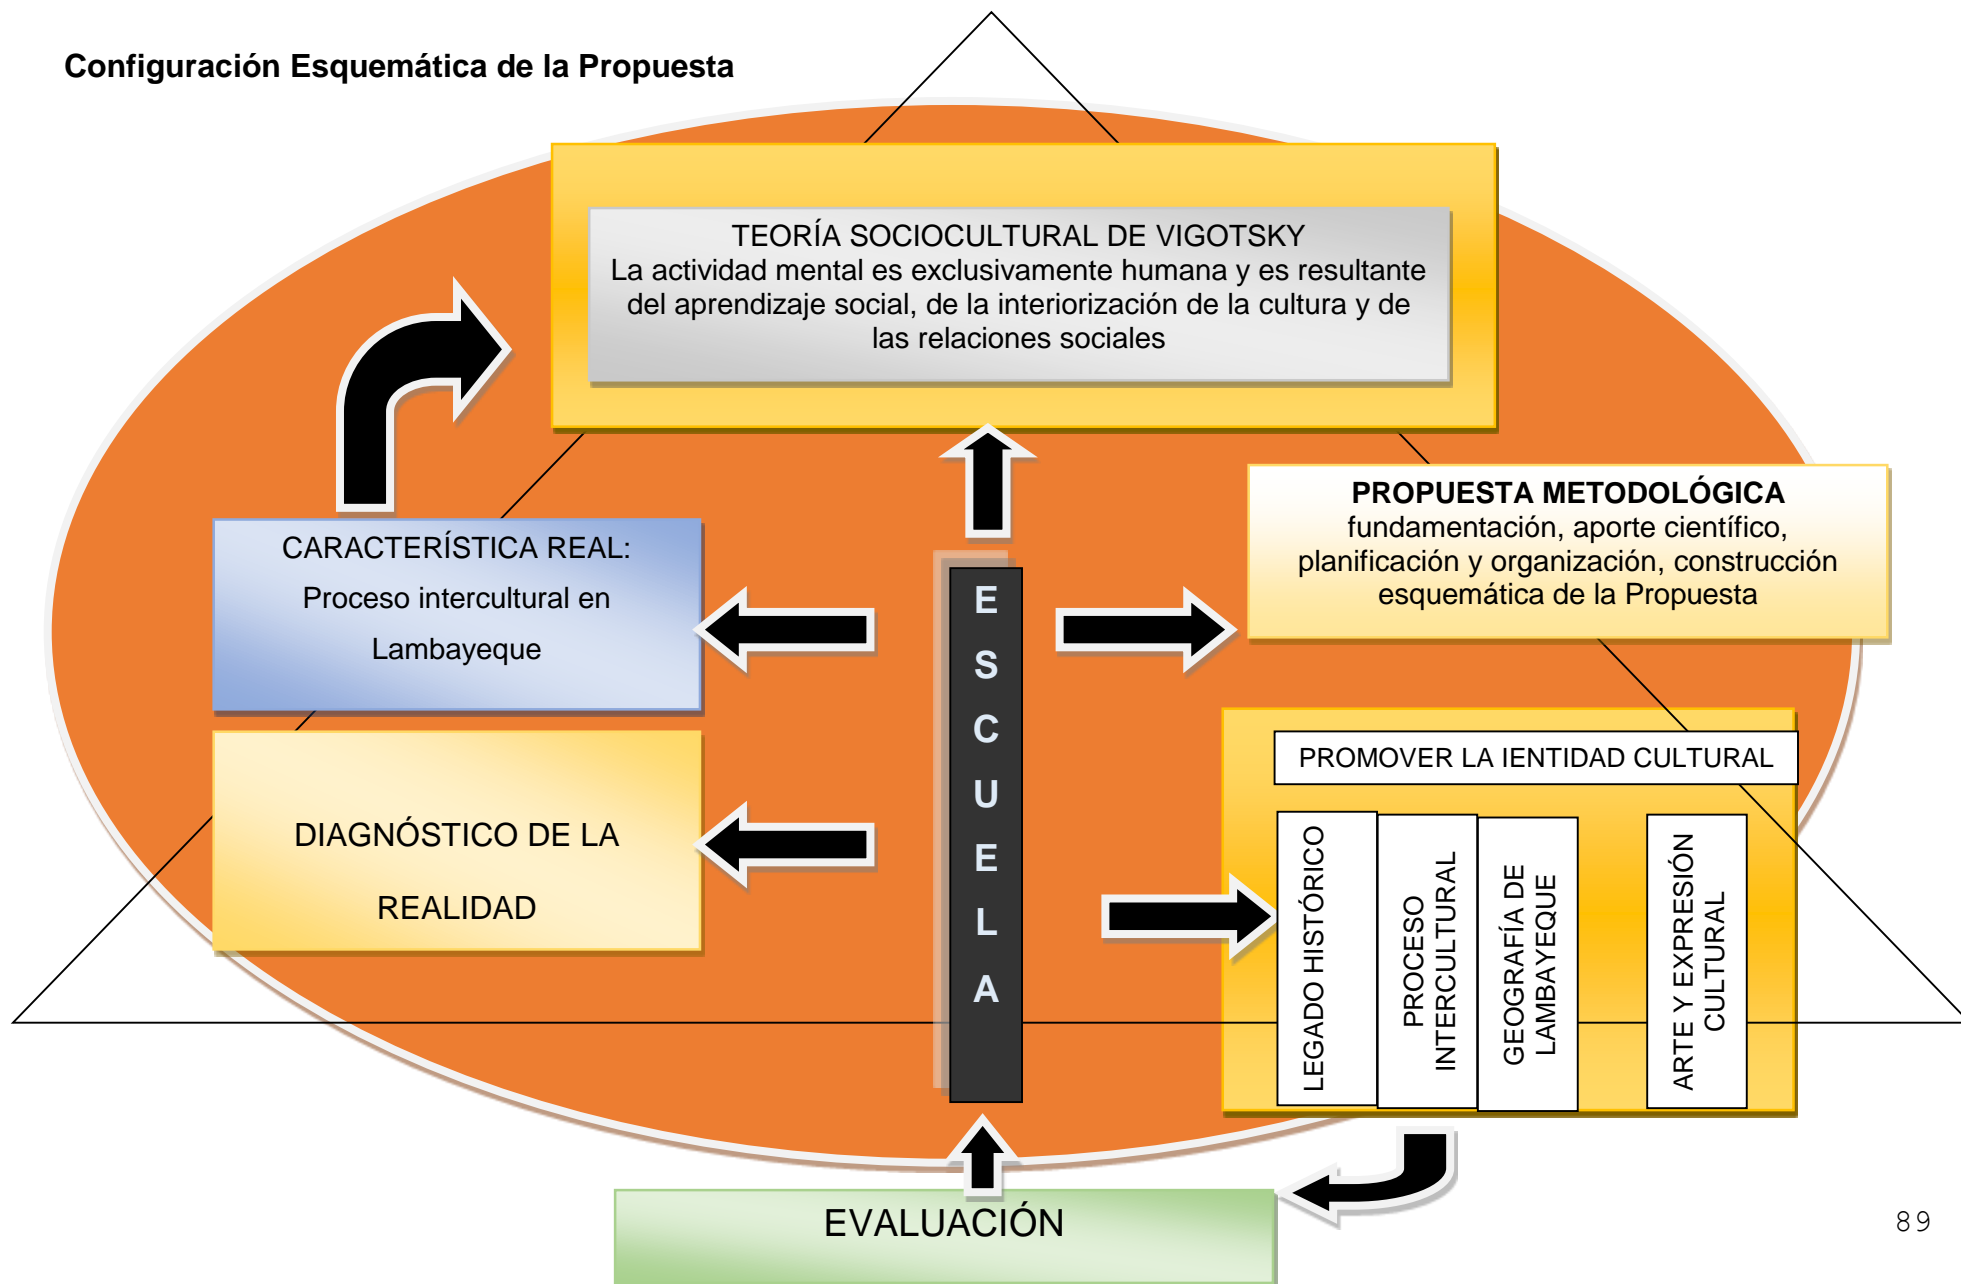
Configuración Esquemática de la Propuesta

TEORÍA SOCIOCULTURAL DE VIGOTSKY
La actividad mental es exclusivamente humana y es resultante del aprendizaje social, de la interiorización de la cultura y de las relaciones sociales

CARACTERÍSTICA REAL:
Proceso intercultural en Lambayeque

PROPUESTA METODOLÓGICA
fundamentación, aporte científico, planificación y organización, construcción esquemática de la Propuesta

E S C U E L A

DIAGNÓSTICO DE LA REALIDAD

PROMOVER LA IENTIDAD CULTURAL

LEGADO HISTÓRICO

PROCESO INTERCULTURAL

GEOGRAFÍA DE LAMBAYEQUE

ARTE Y EXPRESIÓN CULTURAL

EVALUACIÓN

89